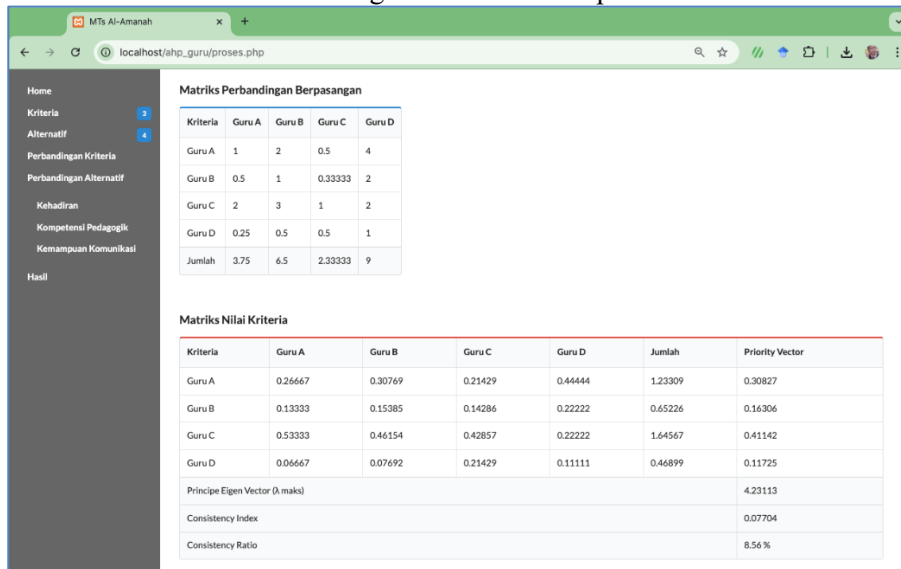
MTs Al-Amanah × +

localhost/ahp_guru/proses.php

Home
Kriteria 3
Alternatif 4
Perbandingan Kriteria
Perbandingan Alternatif
Kehadiran
Kompetensi Pedagogik
Kemampuan Komunikasi
Hasil

Matriks Perbandingan Berpasangan

| Kriteria | Guru A | Guru B | Guru C | Guru D |
|---|---|---|---|---|
| Guru A | 1 | 2 | 0.5 | 4 |
| Guru B | 0.5 | 1 | 0.33333 | 2 |
| Guru C | 2 | 3 | 1 | 2 |
| Guru D | 0.25 | 0.5 | 0.5 | 1 |
| Jumlah | 3.75 | 6.5 | 2.33333 | 9 |

Matriks Nilai Kriteria

| Kriteria | Guru A | Guru B | Guru C | Guru D | Jumlah | Priority Vector |
|---|---|---|---|---|---|---|
| Guru A | 0.26667 | 0.30769 | 0.21429 | 0.44444 | 1.23309 | 0.30827 |
| Guru B | 0.13333 | 0.15385 | 0.14286 | 0.22222 | 0.65226 | 0.16306 |
| Guru C | 0.53333 | 0.46154 | 0.42857 | 0.22222 | 1.64567 | 0.41142 |
| Guru D | 0.06667 | 0.07692 | 0.21429 | 0.11111 | 0.46899 | 0.11725 |
| Principe Eigen Vector (λ maks) | | | | | | 4.23113 |
| Consistency Index | | | | | | 0.07704 |
| Consistency Ratio | | | | | | 8.56 % |